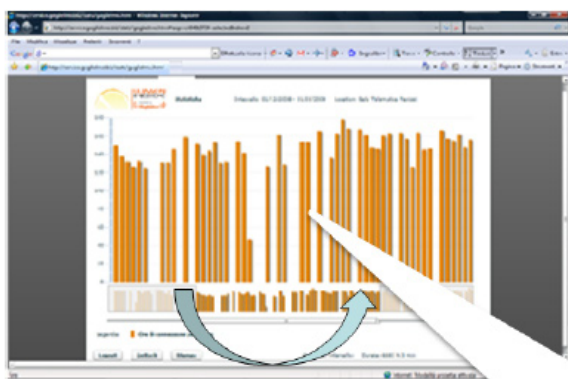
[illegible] - Windows Internet Explorer

File Modifica Visualizza Preferiti Strumenti ?

Mobilità Intervallo: 01/12/2008 - 31/01/2009 Location: Sala Telematica Pantaì

Legenda Ore di connessione

Intervallo

Internet | Modalità protetta attivata